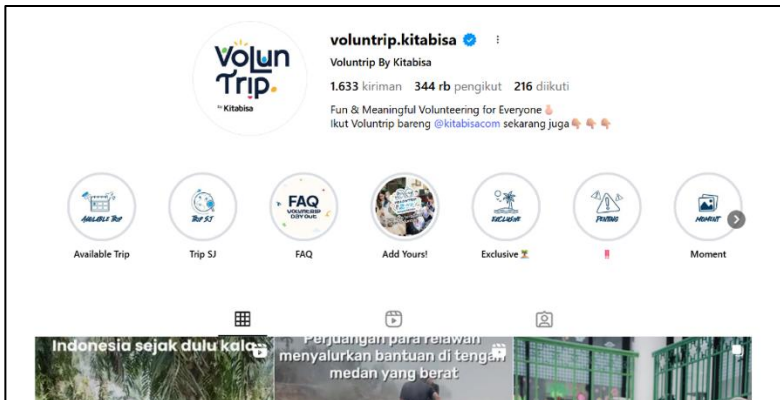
Volun Trip. by Kitabisa

voluntrip.kitabisa

Voluntrip By Kitabisa

1.633 kiriman 344 rb pengikut 216 diikuti

Fun & Meaningful Volunteering for Everyone
Ikut Voluntrip bareng @kitabisacom sekarang juga

AVAILABLE TRIP
Available Trip

TRIP SJ
Trip SJ

FAQ VOLUNTRIP DAY OUT
FAQ

Add Yours!

EXCLUSIVE
Exclusive

PENTING

MOMENT
Moment

Indonesia sejak dulu kala

Perjuangan para relawan menyalurkan bantuan di tengah medan yang berat